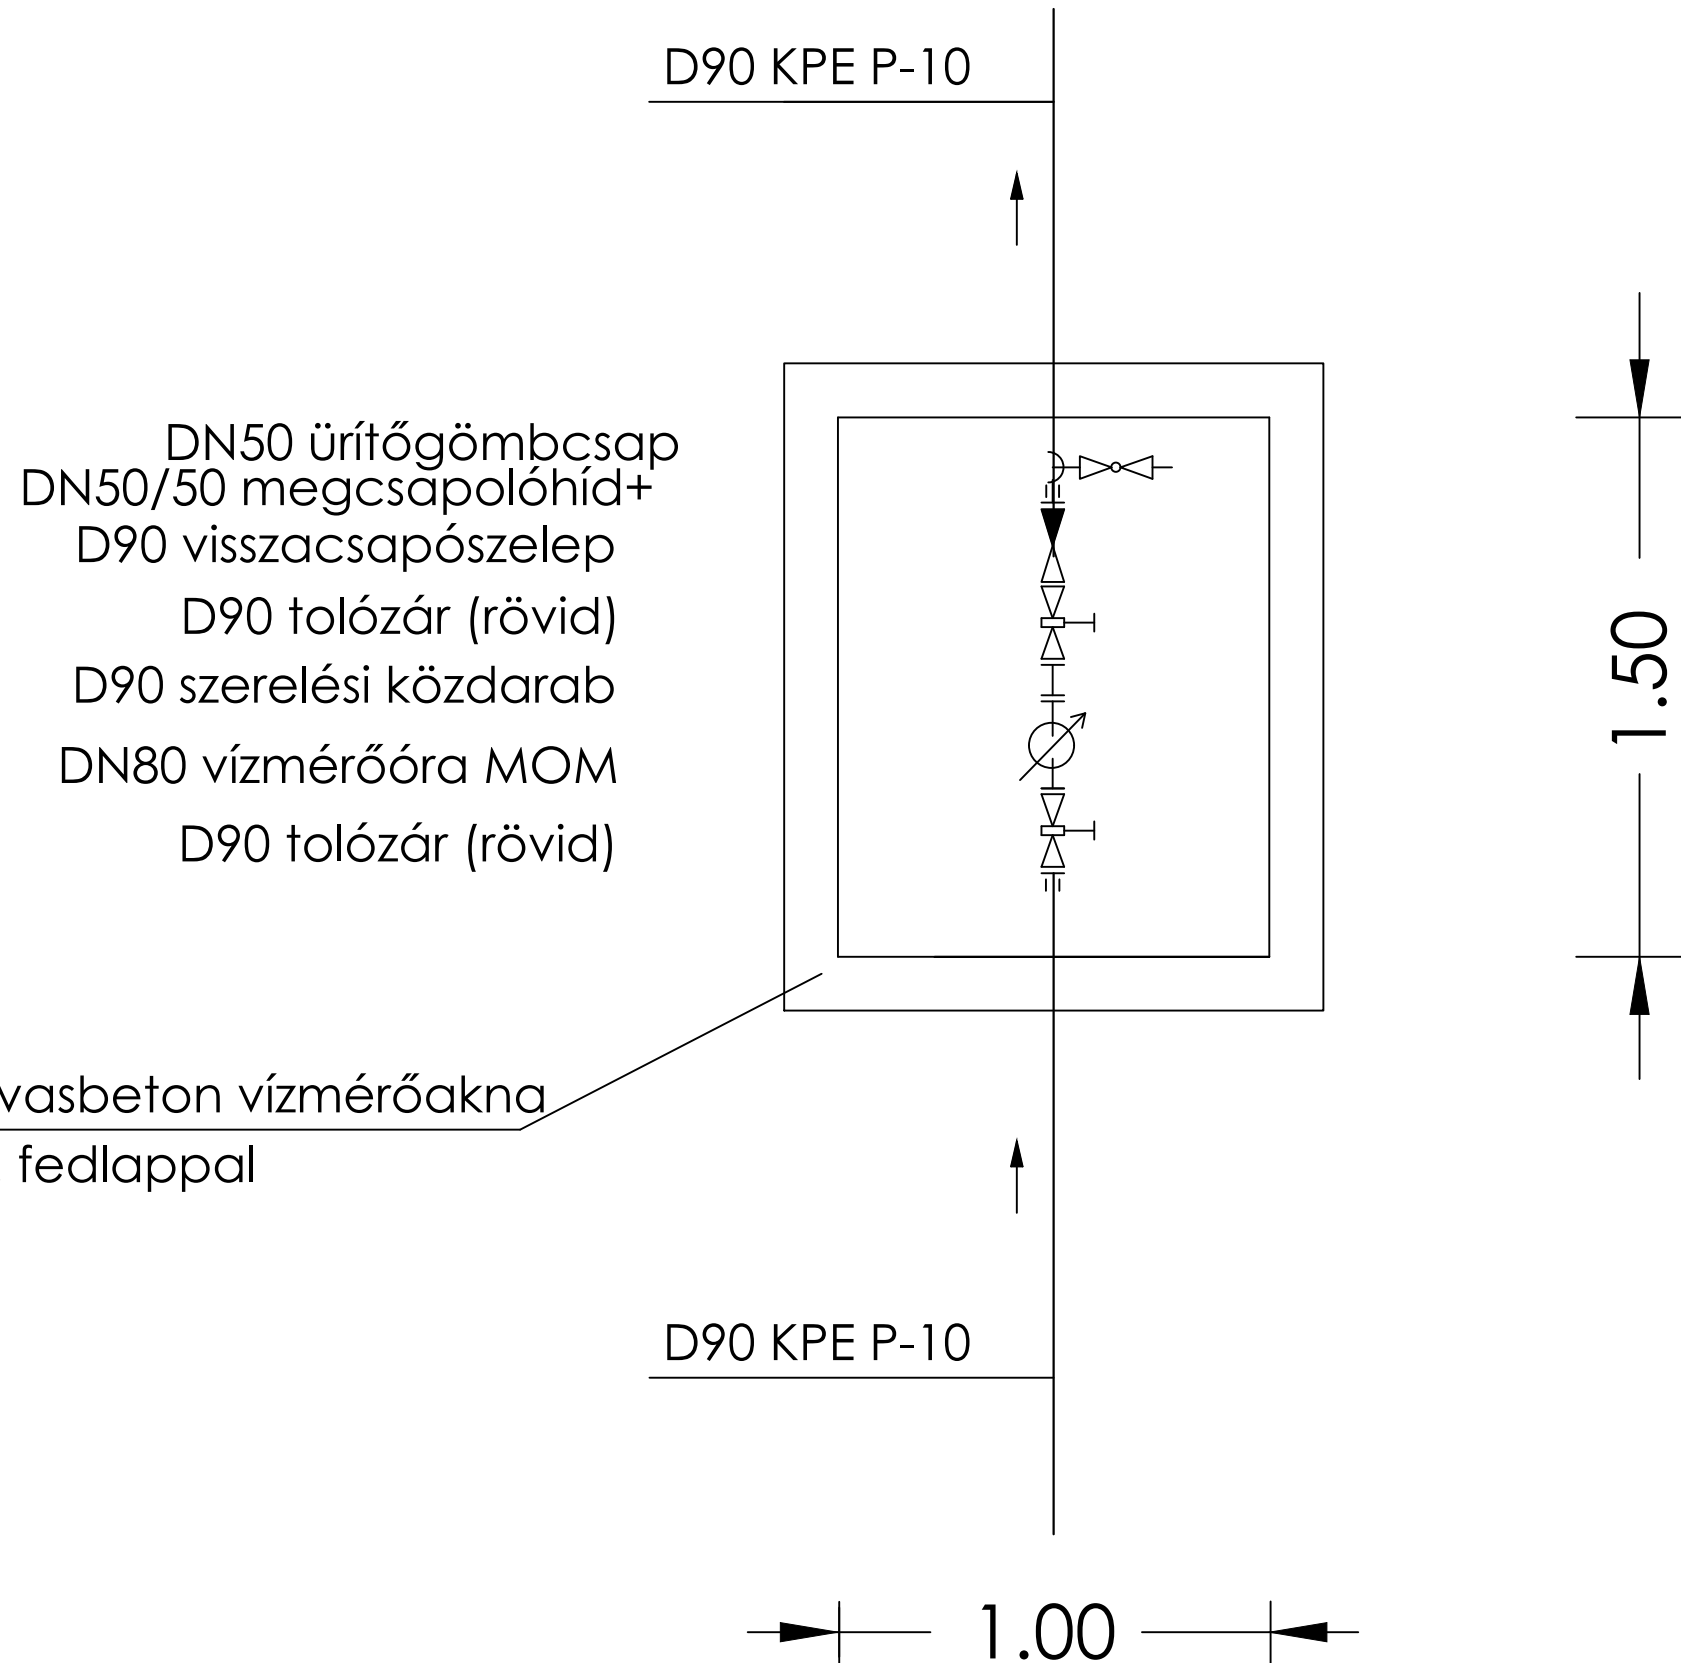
D90 KPE P-10

DN50 ürítőgömbcsap
DN50/50 megcsapolóhíd+
D90 visszacsapószelep
D90 tolózár (rövid)
D90 szerelési közdarab
DN80 vízmérőóra MOM
D90 tolózár (rövid)

1.50

vasbeton vízmérőakna
fedlappal

D90 KPE P-10

1.00